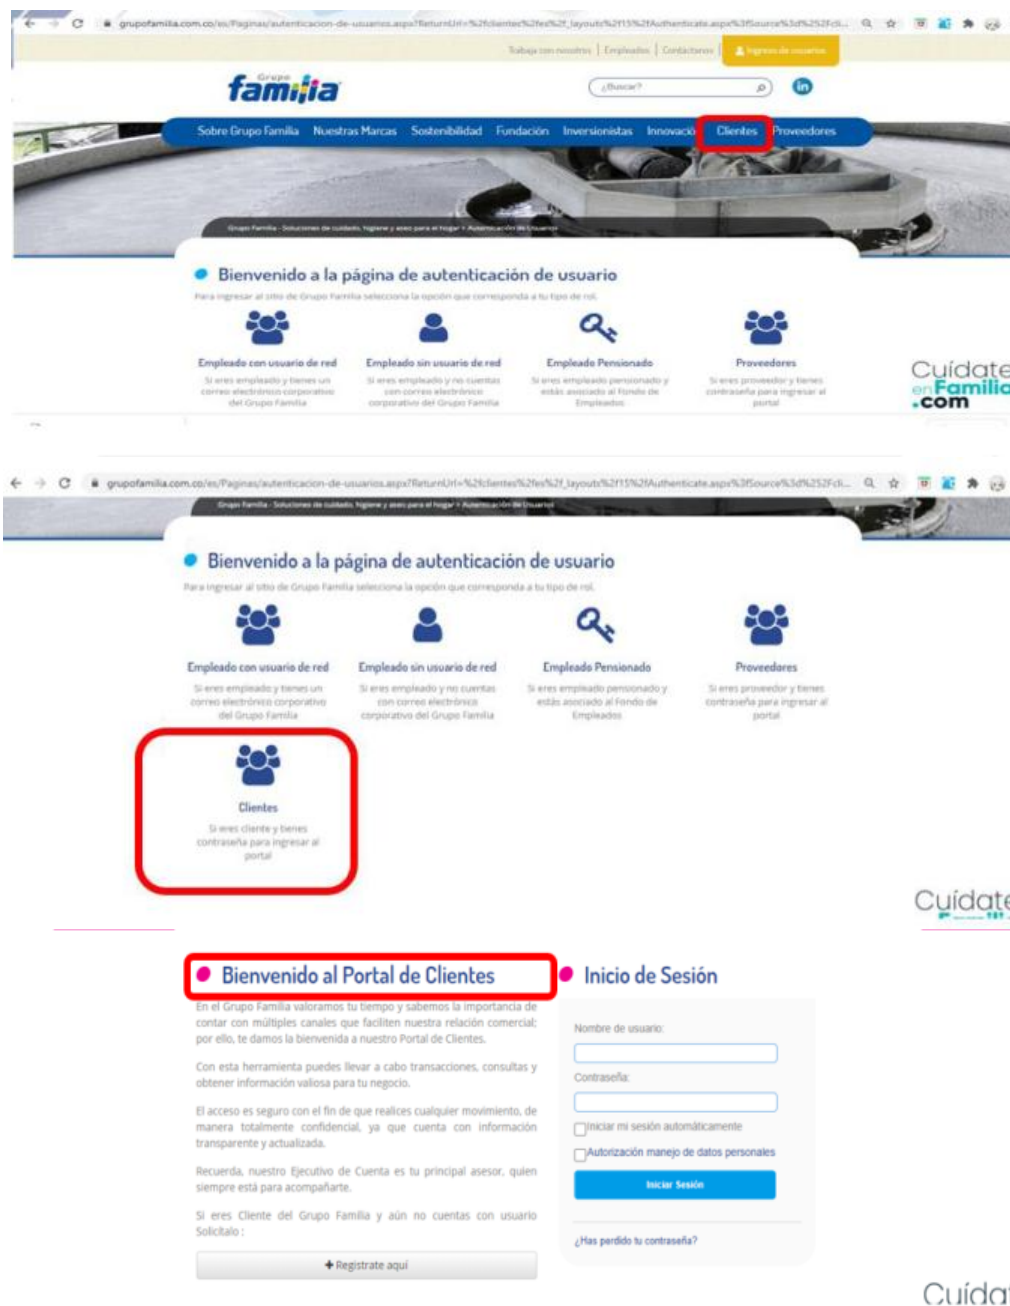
grupofamilia.com.co/es/Paginas/autenticacion-de-usuarios.aspx?ReturnUrl=%2fclientes%2fes%2f_layouts%2f15%2fAuthenticate.aspx%3fSource%3d%252Fcli...

Trabaja con nosotros | Empleados | Contactanos | Ingreso de usuarios

Grupo familia

¿Buscar?

in

Sobre Grupo Familia Nuestras Marcas Sostenibilidad Fundación Inversionistas Innovació Clientes Proveedores

Grupo Familia - Soluciones de cuidado, higiene y aseo para el hogar > Autenticación de Usuarios

Bienvenido a la página de autenticación de usuario

Para ingresar al sitio de Grupo Familia selecciona la opción que corresponda a tu tipo de rol.

Empleado con usuario de red
Si eres empleado y tienes un correo electrónico corporativo del Grupo Familia

Empleado sin usuario de red
Si eres empleado y no cuentas con correo electrónico corporativo del Grupo Familia

Empleado Pensionado
Si eres empleado pensionado y estás asociado al Fondo de Empleados

Proveedores
Si eres proveedor y tienes contraseña para ingresar al portal

Cuídate en Familia .com

grupofamilia.com.co/es/Paginas/autenticacion-de-usuarios.aspx?ReturnUrl=%2fclientes%2fes%2f_layouts%2f15%2fAuthenticate.aspx%3fSource%3d%252Fcli...

Grupo Familia - Soluciones de cuidado, higiene y aseo para el hogar > Autenticación de Usuarios

Bienvenido a la página de autenticación de usuario

Para ingresar al sitio de Grupo Familia selecciona la opción que corresponda a tu tipo de rol.

Empleado con usuario de red
Si eres empleado y tienes un correo electrónico corporativo del Grupo Familia

Empleado sin usuario de red
Si eres empleado y no cuentas con correo electrónico corporativo del Grupo Familia

Empleado Pensionado
Si eres empleado pensionado y estás asociado al Fondo de Empleados

Proveedores
Si eres proveedor y tienes contraseña para ingresar al portal

Clientes
Si eres cliente y tienes contraseña para ingresar al portal

Cuídate

Bienvenido al Portal de Clientes

En el Grupo Familia valoramos tu tiempo y sabemos la importancia de contar con múltiples canales que faciliten nuestra relación comercial; por ello, te damos la bienvenida a nuestro Portal de Clientes.

Con esta herramienta puedes llevar a cabo transacciones, consultas y obtener información valiosa para tu negocio.

El acceso es seguro con el fin de que realices cualquier movimiento, de manera totalmente confidencial, ya que cuenta con información transparente y actualizada.

Recuerda, nuestro Ejecutivo de Cuenta es tu principal asesor, quien siempre está para acompañarte.

Si eres Cliente del Grupo Familia y aún no cuentas con usuario Solicítalo :

+ Registrate aquí

Inicio de Sesión

Nombre de usuario:

Contraseña:

Iniciar mi sesión automáticamente

Autorización manejo de datos personales

Iniciar Sesión

¿Has perdido tu contraseña?

Cuída